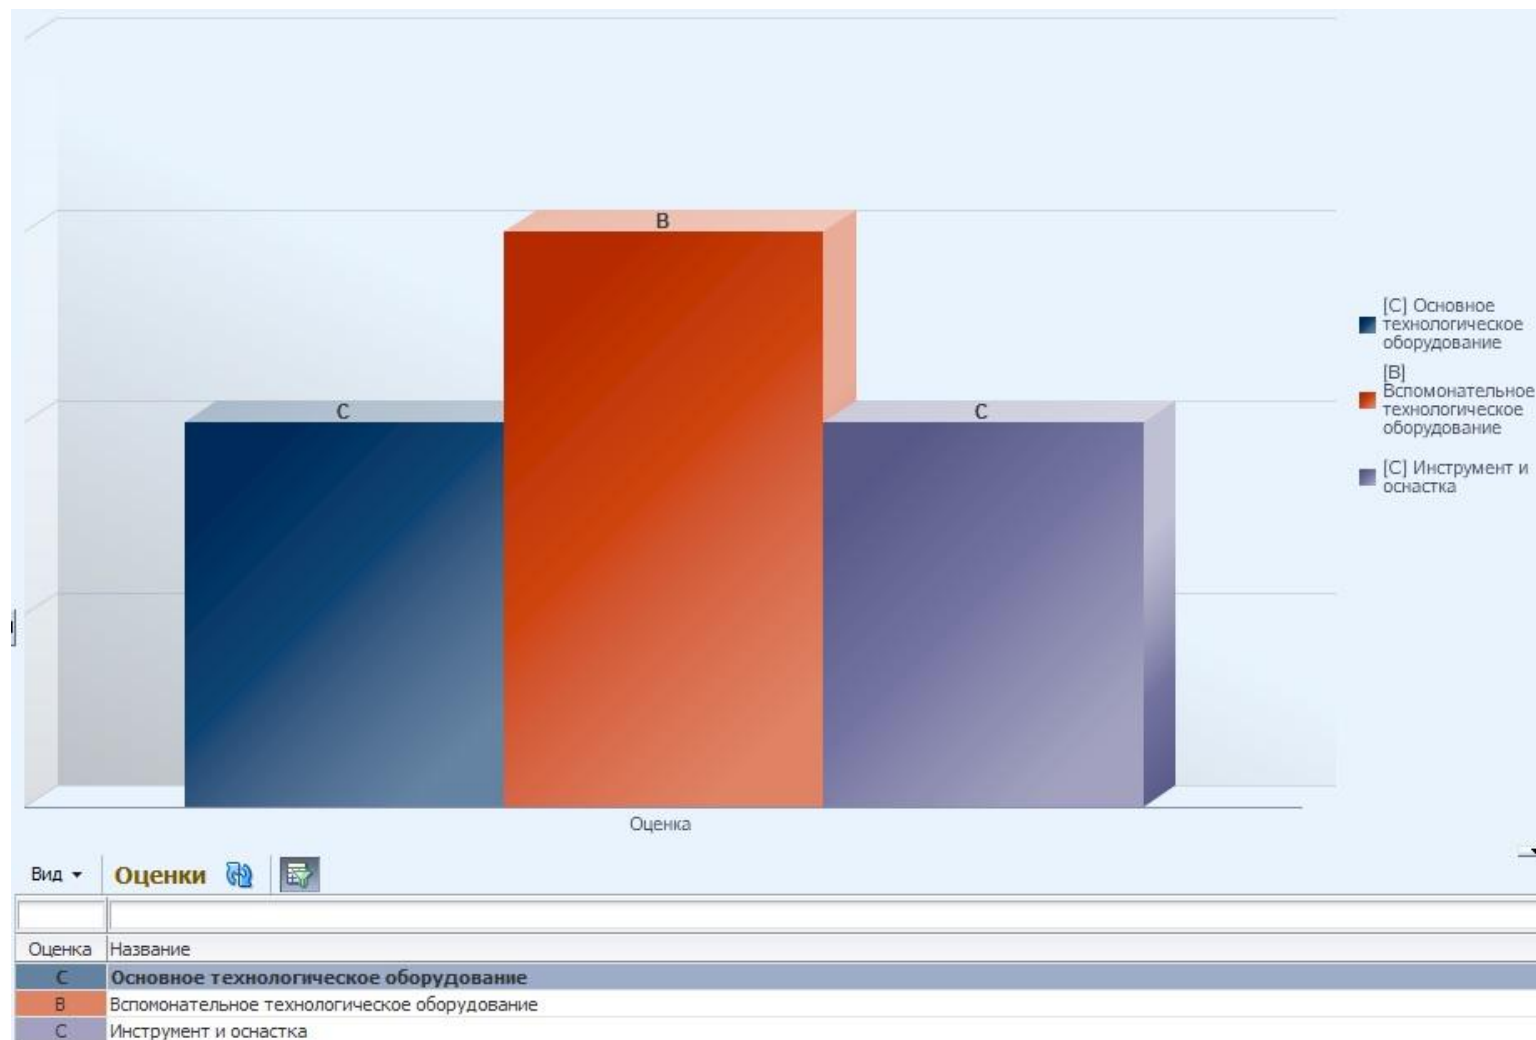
C

B

C

[C] Основное технологическое оборудование

[B] Вспомонательное технологическое оборудование

[C] Инструмент и оснастка

Оценка

Вид ▾ Оценки

| Оценка | Название |
|---|---|
| C | **Основное технологическое оборудование** |
| B | Вспомонательное технологическое оборудование |
| C | Инструмент и оснастка |